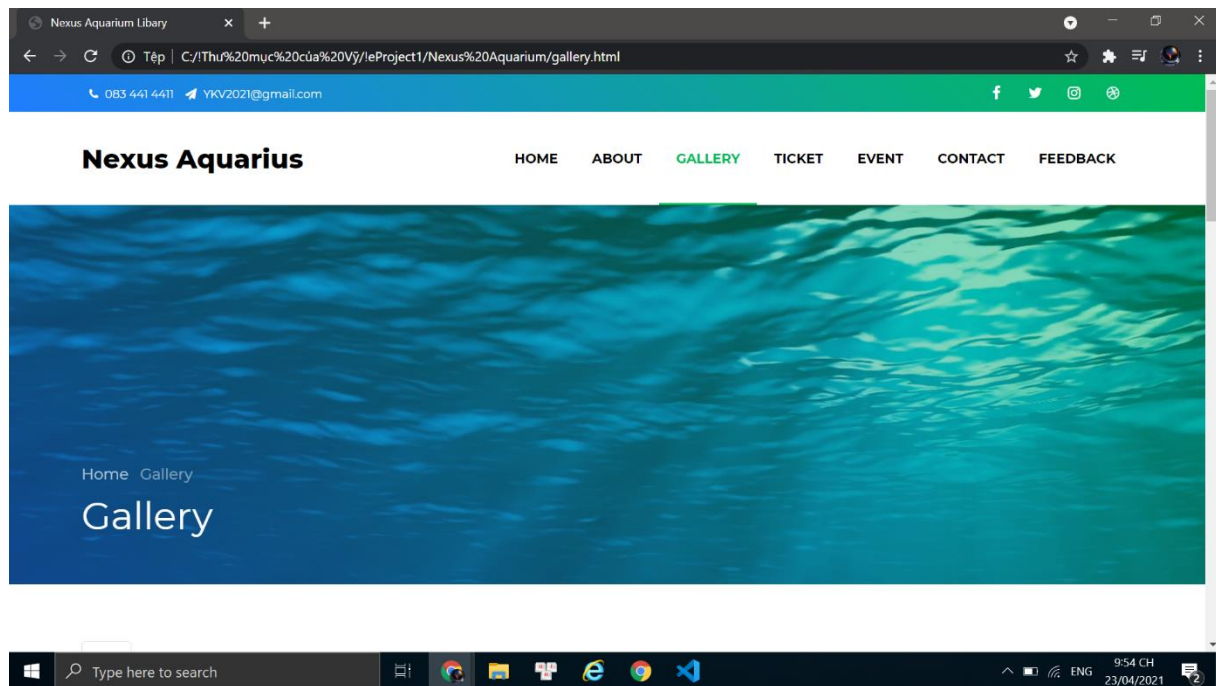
Nexus Aquarium Libary ×
+

Tệp | C:/!Thư%20mục%20của%20Vỹ/!eProject1/Nexus%20Aquarium/gallery.html

083 441 4411 YKV2021@gmail.com

Nexus Aquarius

HOME ABOUT GALLERY TICKET EVENT CONTACT FEEDBACK

Home Gallery

Gallery

Type here to search

ENG 9:54 CH 23/04/2021

2